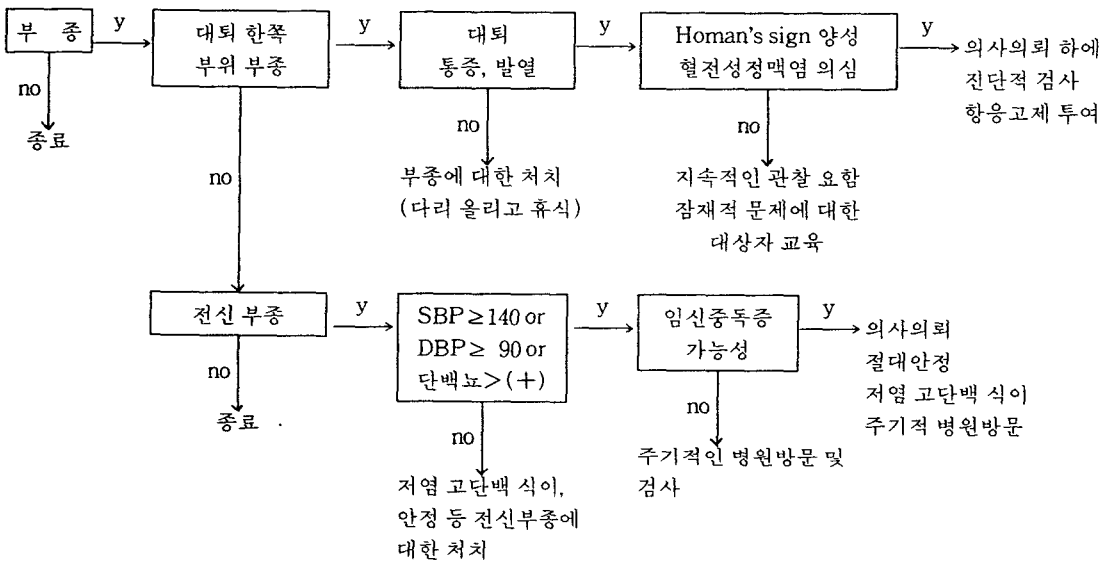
부 종

y

대퇴 한쪽 부위 부종

y

대퇴 통증, 발열

y

Homan's sign 양성 혈전성정맥염 의심

y

의사의뢰 하에 진단적 검사 항응고제 투여

no

종료

no

부종에 대한 처치 (다리 올리고 휴식)

no

지속적인 관찰 요함 잠재적 문제에 대한 대상자 교육

no

전신 부종

y

SBP≥140 or DBP≥ 90 or 단백뇨>(+)

y

임신중독증 가능성

y

의사의뢰 절대안정 저염 고단백 식이 주기적 병원방문

no

종료 .

no

주기적인 병원방문 및 검사

no

저염 고단백 식이, 안정 등 전신부종에 대한 처치